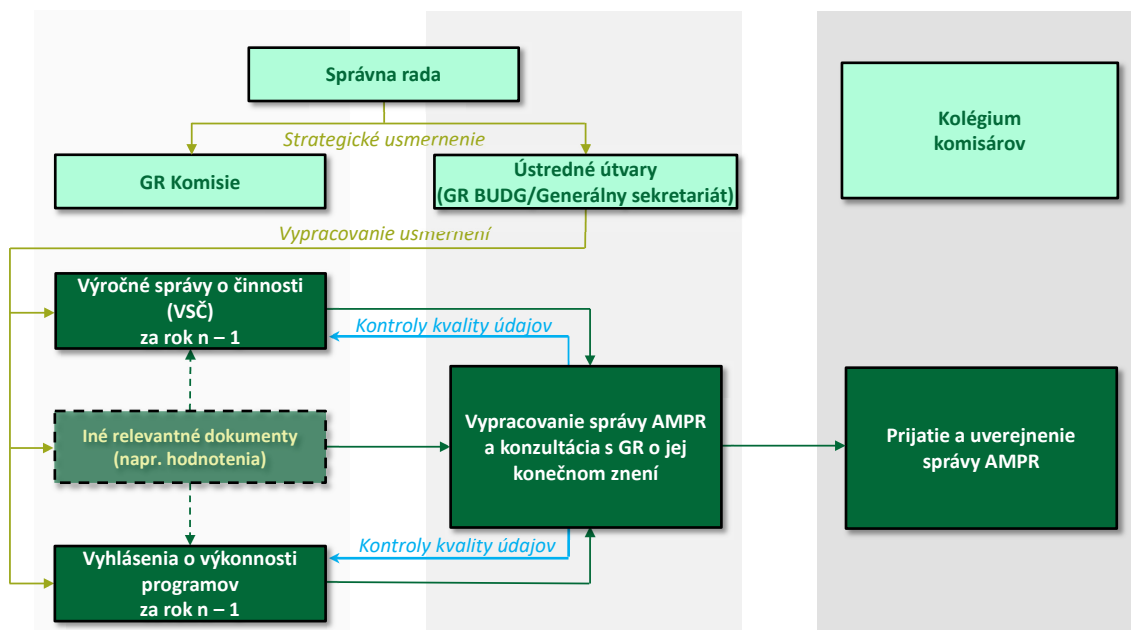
Správna rada

Strategické usmernenie

GR Komisie

Ústredné útvary (GR BUDG/Generálny sekretariát)

Kolégium komisárov

Vypracovanie usmernení

Výročné správy o činnosti (VSČ) za rok n – 1

Kontroly kvality údajov

Iné relevantné dokumenty (napr. hodnotenia)

Vypracovanie správy AMPR a konzultácia s GR o jej konečnom znení

Prijatie a uverejnenie správy AMPR

Kontroly kvality údajov

Vyhlásenia o výkonnosti programov za rok n – 1